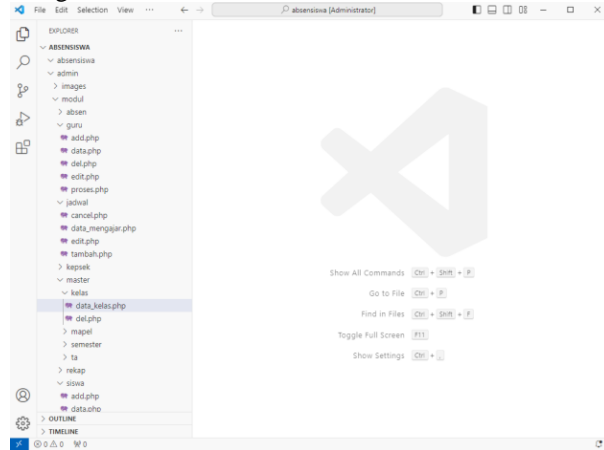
File Edit Selection View ···

absensiswa [Administrator]

EXPLORER ···

ABSENSISWA
absensiswa
admin
images
modul
absen
guru
add.php
data.php
del.php
edit.php
proses.php
jadwal
cancel.php
data_mengajar.php
edit.php
tambah.php
kepsek
master
kelas
data_kelas.php
del.php
mapel
semester
ta
rekap
siswa
add.php
data.php
OUTLINE
TIMELINE

Show All Commands Ctrl + Shift + P

Go to File Ctrl + P

Find in Files Ctrl + Shift + F

Toggle Full Screen F11

Show Settings Ctrl + ,

⊗ 0 ⚠ 0 ⑂ 0